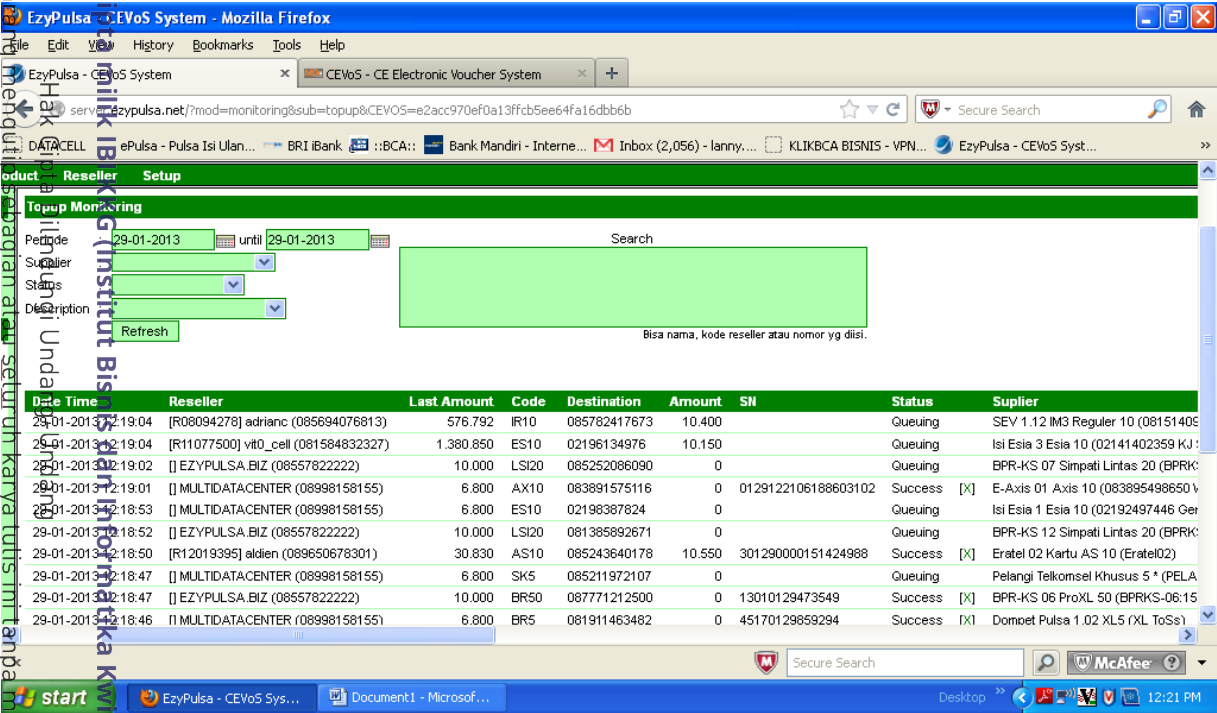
EzyPulsa - CEVoS System - Mozilla Firefox

File Edit View History Bookmarks Tools Help

EzyPulsa - CEVoS System
CEVoS - CE Electronic Voucher System

server.ezypulsa.net/?mod=monitoring&sub=topup&CEVOS=e2acc970ef0a13ffcb5ee64fa16dbb6b

Secure Search

DATACELL ePulsa - Pulsa Isi Ulan... BRI iBank ::BCA:: Bank Mandiri - Interne... Inbox (2,056) - lanny.... KLIKBCA BISNIS - VPN... EzyPulsa - CEVoS Syst...

oduct Reseller Setup

Topup Monitoring

Periode 29-01-2013 until 29-01-2013
Supplier
Status
Description
Refresh

Search

Bisa nama, kode reseller atau nomor yg diisi.

| Date Time | Reseller | Last Amount | Code | Destination | Amount | SN | Status | | Suplier |
|---|---|---|---|---|---|---|---|---|---|
| 29-01-2013 12:19:04 | [R08094278] adrianc (085694076813) | 576.792 | IR10 | 085782417673 | 10.400 | | Queuing | | SEV 1.12 IM3 Reguler 10 (08151409 |
| 29-01-2013 12:19:04 | [R11077500] vit0_cell (081584832327) | 1.380.850 | ES10 | 02196134976 | 10.150 | | Queuing | | Isi Esia 3 Esia 10 (02141402359 KJ |
| 29-01-2013 12:19:02 | [] EZYPULSA.BIZ (08557822222) | 10.000 | LSI20 | 085252086090 | 0 | | Queuing | | BPR-KS 07 Simpati Lintas 20 (BPRK |
| 29-01-2013 12:19:01 | [] MULTIDATACENTER (08998158155) | 6.800 | AX10 | 083891575116 | 0 | 0129122106188603102 | Success | [X] | E-Axis 01 Axis 10 (083895498650 |
| 29-01-2013 12:18:53 | [] MULTIDATACENTER (08998158155) | 6.800 | ES10 | 02198387824 | 0 | | Queuing | | Isi Esia 1 Esia 10 (02192497446 Ger |
| 29-01-2013 12:18:52 | [] EZYPULSA.BIZ (08557822222) | 10.000 | LSI20 | 081385892671 | 0 | | Queuing | | BPR-KS 12 Simpati Lintas 20 (BPRK |
| 29-01-2013 12:18:50 | [R12019395] aldien (089650678301) | 30.830 | AS10 | 085243640178 | 10.550 | 301290000151424988 | Success | [X] | Eratel 02 Kartu AS 10 (Eratel02) |
| 29-01-2013 12:18:47 | [] MULTIDATACENTER (08998158155) | 6.800 | SK5 | 085211972107 | 0 | | Queuing | | Pelangi Telkomsel Khusus 5 * (PELA |
| 29-01-2013 12:18:47 | [] EZYPULSA.BIZ (08557822222) | 10.000 | BR50 | 087771212500 | 0 | 13010129473549 | Success | [X] | BPR-KS 06 ProXL 50 (BPRKS-06:15 |
| 29-01-2013 12:18:46 | [] MULTIDATACENTER (08998158155) | 6.800 | BR5 | 081911463482 | 0 | 45170129859294 | Success | [X] | Dompet Pulsa 1.02 XL5 (XL ToSs) |

Secure Search McAfee

start EzyPulsa - CEVoS Sys... Document1 - Microsof... Desktop 12:21 PM

Hak Cipta Dilindungi Undang-Undang
milik IBI KKG (Institut Bisnis dan Informatika Kwi
mengutip sebagian atau seluruh karya tulis ini tanpa